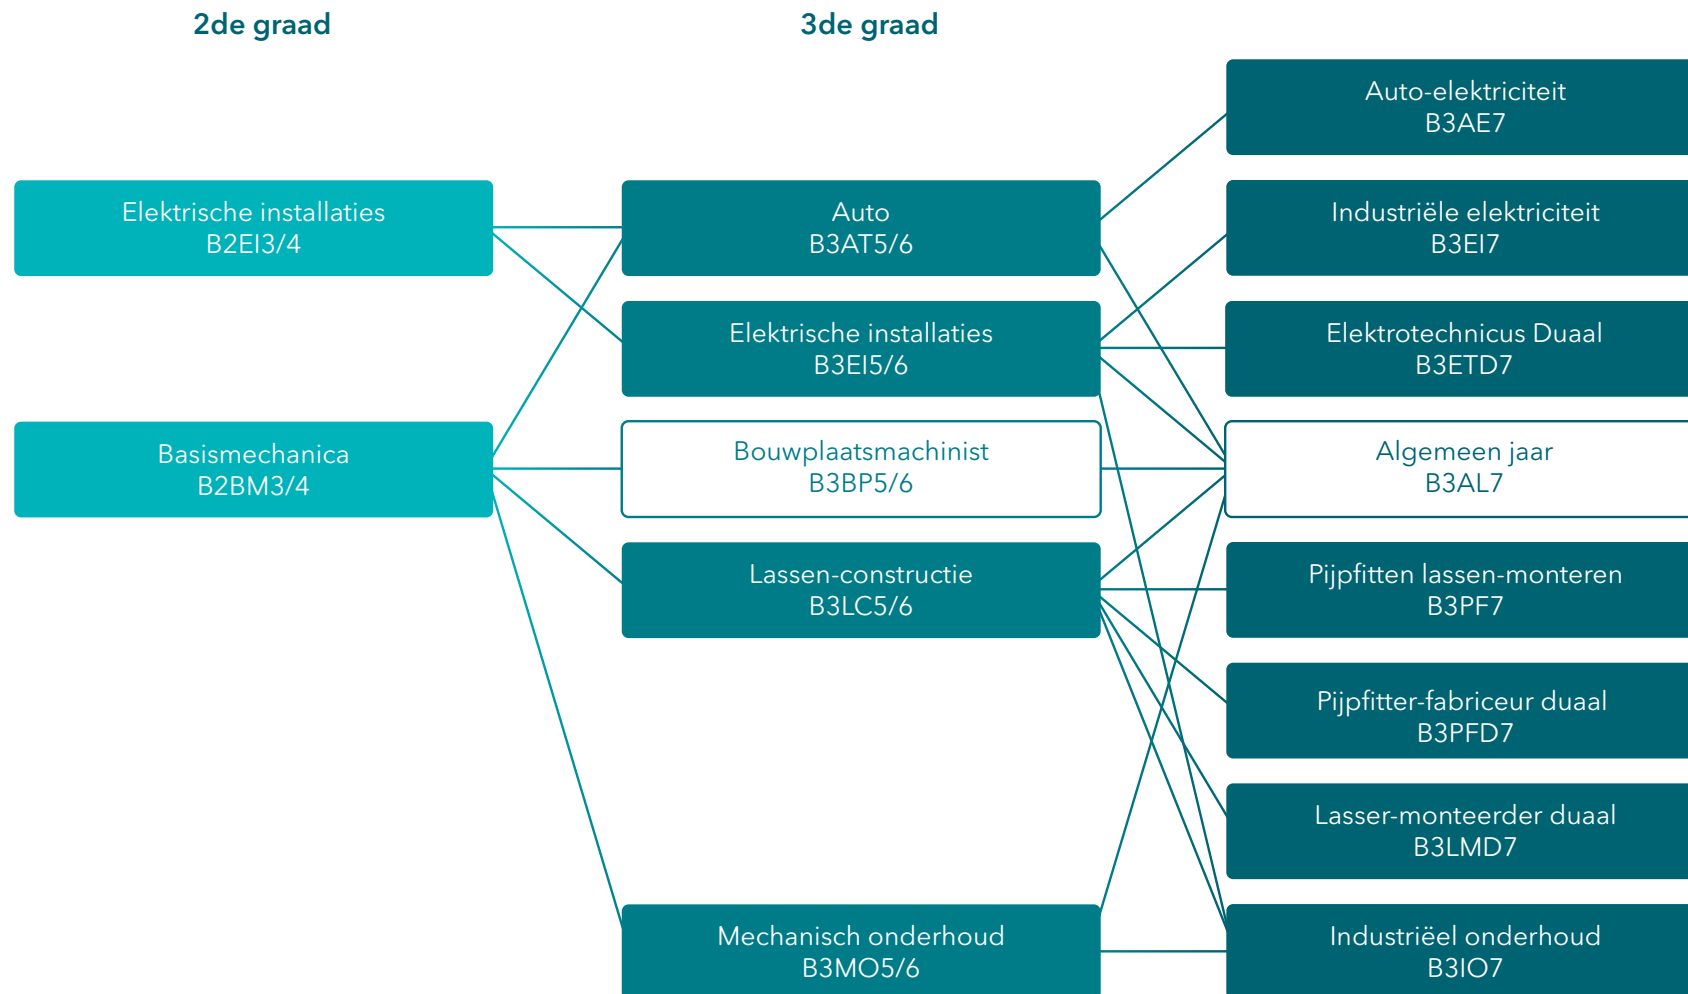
2de graad

3de graad

Auto-elektriciteit
B3AE7

Elektrische installaties
B2EI3/4

Auto
B3AT5/6

Industriële elektriciteit
B3EI7

Elektrische installaties
B3EI5/6

Elektrotechnicus Duaal
B3ETD7

Basismechanica
B2BM3/4

Bouwplaatsmachinist
B3BP5/6

Algemeen jaar
B3AL7

Lassen-constructie
B3LC5/6

Pijpfitten lassen-monteren
B3PF7

Pijpfitter-fabriceur duaal
B3PFD7

Lasser-monteerder duaal
B3LMD7

Mechanisch onderhoud
B3MO5/6

Industriëel onderhoud
B3IO7